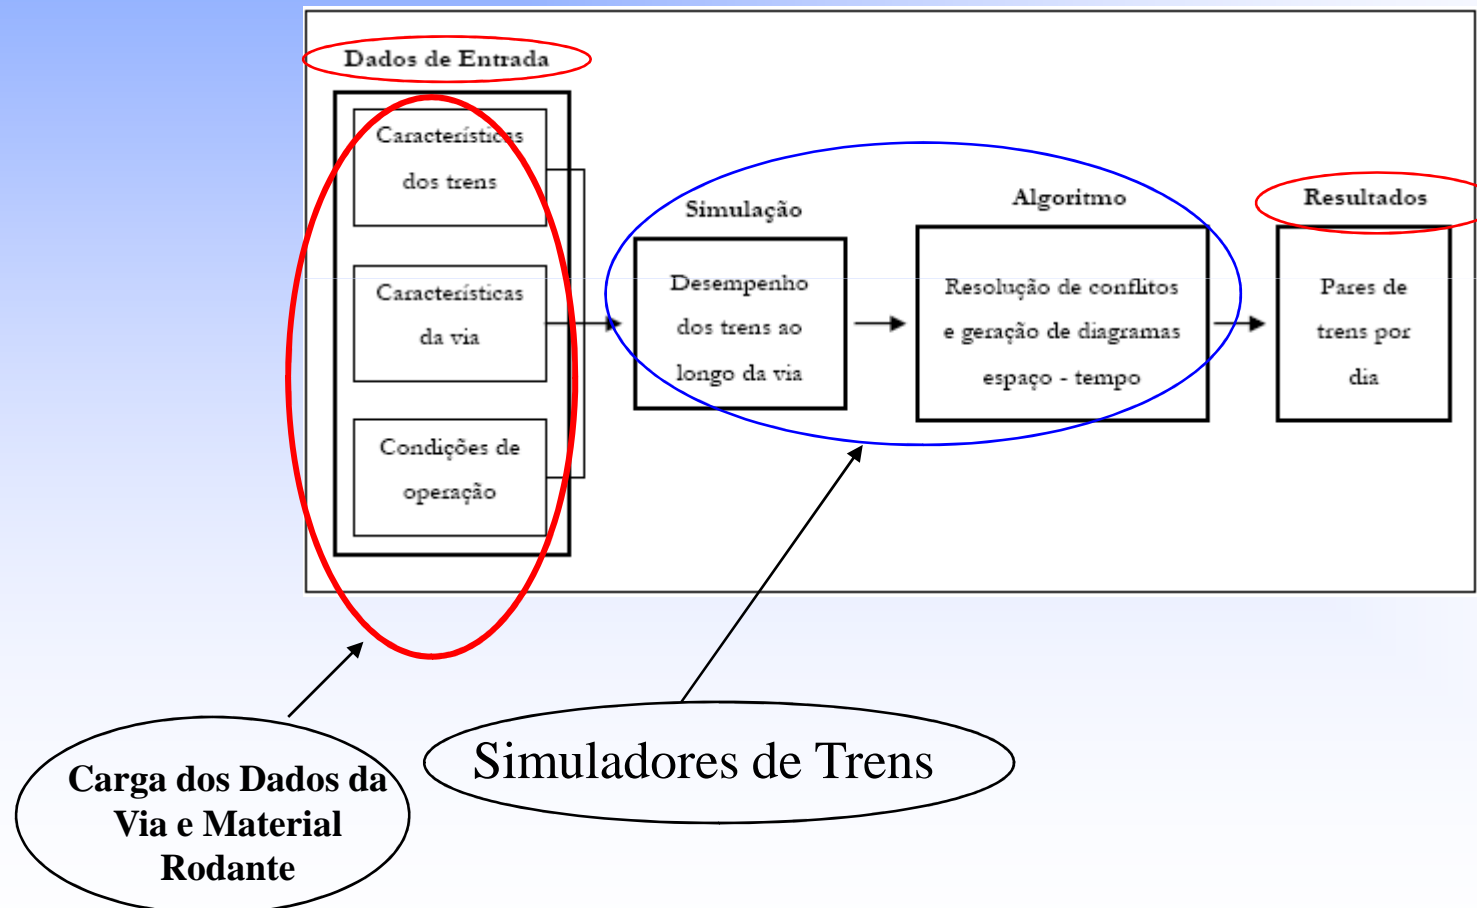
Dados de Entrada

Características dos trens

Características da via

Condições de operação

Simulação

Desempenho dos trens ao longo da via

Algoritmo

Resolução de conflitos e geração de diagramas espaço - tempo

Resultados

Pares de trens por dia

Carga dos Dados da Via e Material Rodante

Simuladores de Trens